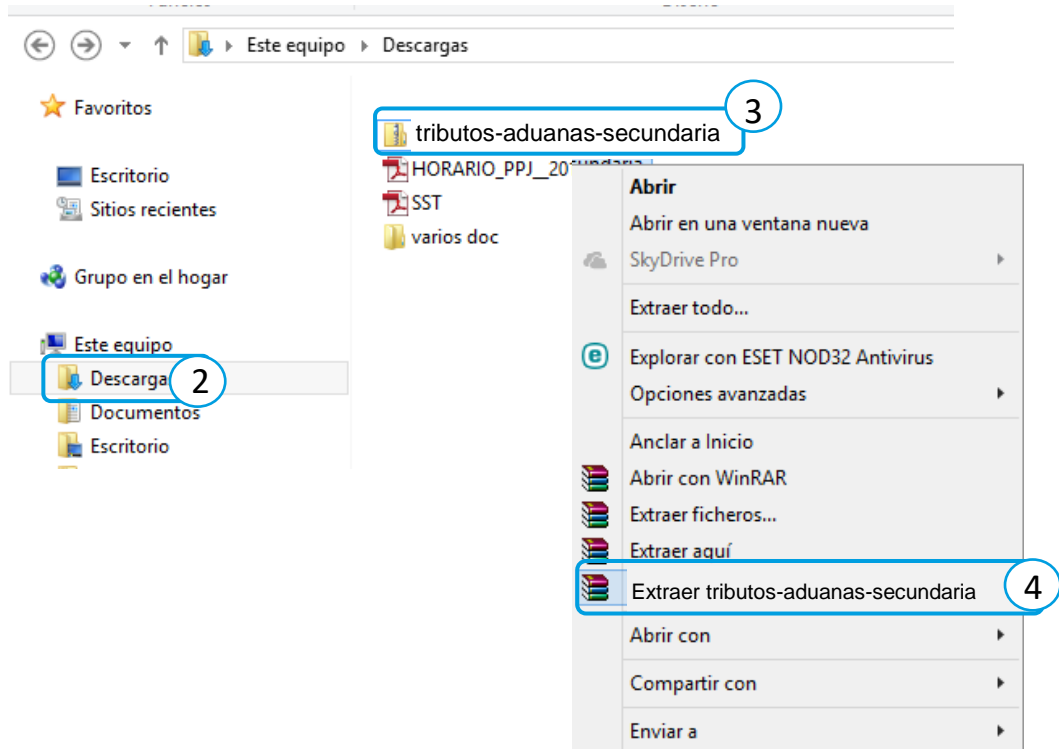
Este equipo ▸ Descargas

Favoritos

Escritorio
Sitios recientes

Grupo en el hogar

Este equipo
Descargas 2
Documentos
Escritorio

tributos-aduanas-secundaria 3
HORARIO_PPJ__20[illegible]
SST
varios doc

Abrir
Abrir en una ventana nueva
SkyDrive Pro
Extraer todo...
Explorar con ESET NOD32 Antivirus
Opciones avanzadas
Anclar a Inicio
Abrir con WinRAR
Extraer ficheros...
Extraer aquí
Extraer tributos-aduanas-secundaria 4
Abrir con
Compartir con
Enviar a